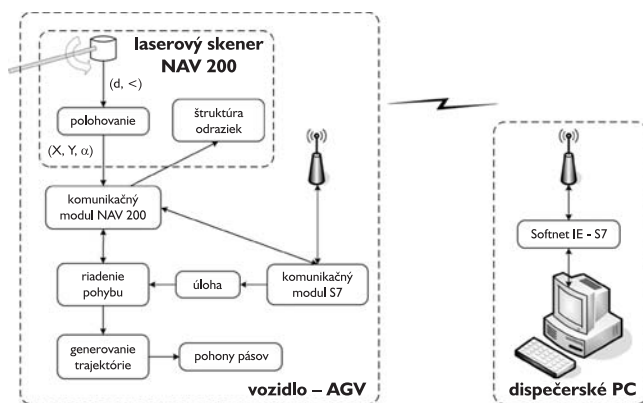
laserový skener
NAV 200

(d, <)

polohovanie

štruktúra odraziek

(X, Y, α)

komunikačný modul NAV 200

riadenie pohybu

úloha

komunikačný modul S7

generovanie trajektórie

pohony pásov

vozidlo – AGV

Softnet IE - S7

dispečerské PC